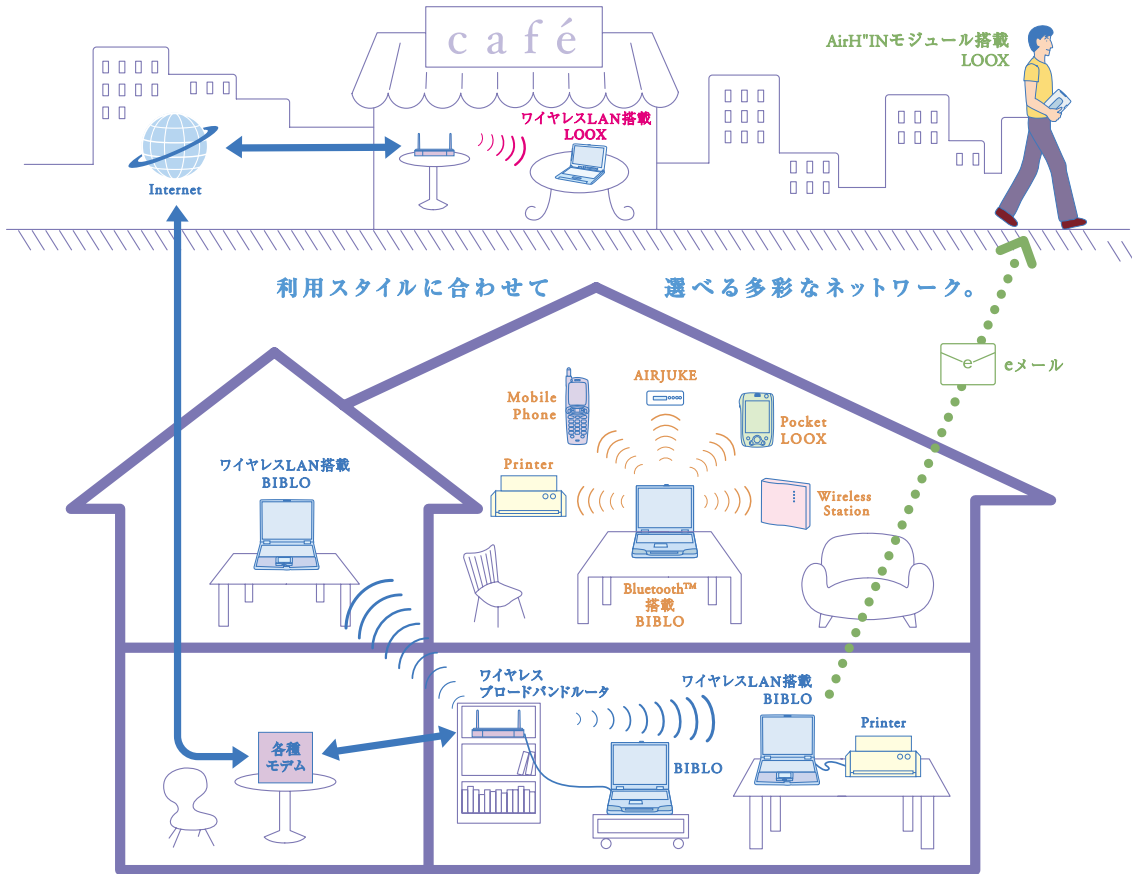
café

Internet

ワイヤレスLAN搭載
LOOX

AirH"INモジュール搭載
LOOX

利用スタイルに合わせて　選べる多彩なネットワーク。

e　eメール

Mobile Phone

AIRJUKE

Pocket LOOX

Printer

Wireless Station

Bluetooth™
搭載
BIBLO

ワイヤレスLAN搭載
BIBLO

ワイヤレス
ブロードバンドルータ

ワイヤレスLAN搭載
BIBLO

Printer

各種
モデム

BIBLO